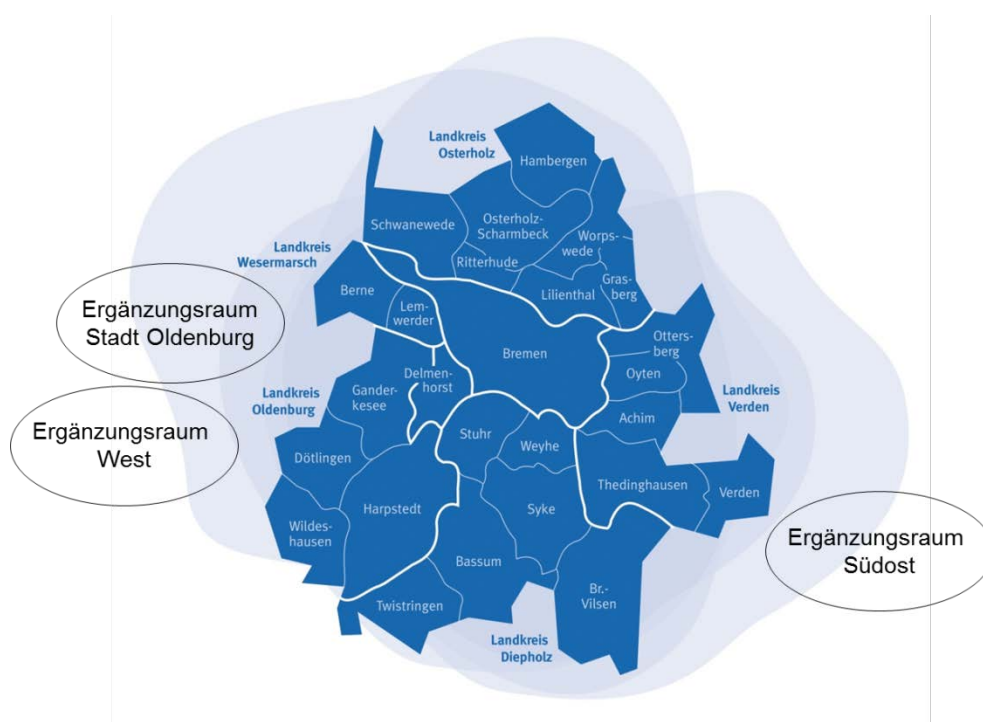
Landkreis Osterholz

Hambergen

Schwanewede

Osterholz-Scharmbeck

Worpswede

Landkreis Wesermarsch

Ritterhude

Grasberg

Lilienthal

Ergänzungsraum Stadt Oldenburg

Berne

Lemwerder

Bremen

Ottersberg

Oyten

Delmenhorst

Landkreis Oldenburg

Ganderkesee

Landkreis Verden

Achim

Ergänzungsraum West

Stuhr

Weyhe

Dötlingen

Thedinghausen

Verden

Harpstedt

Syke

Wildeshausen

Ergänzungsraum Südost

Bassum

Br.-Vilsen

Twistringen

Landkreis Diepholz